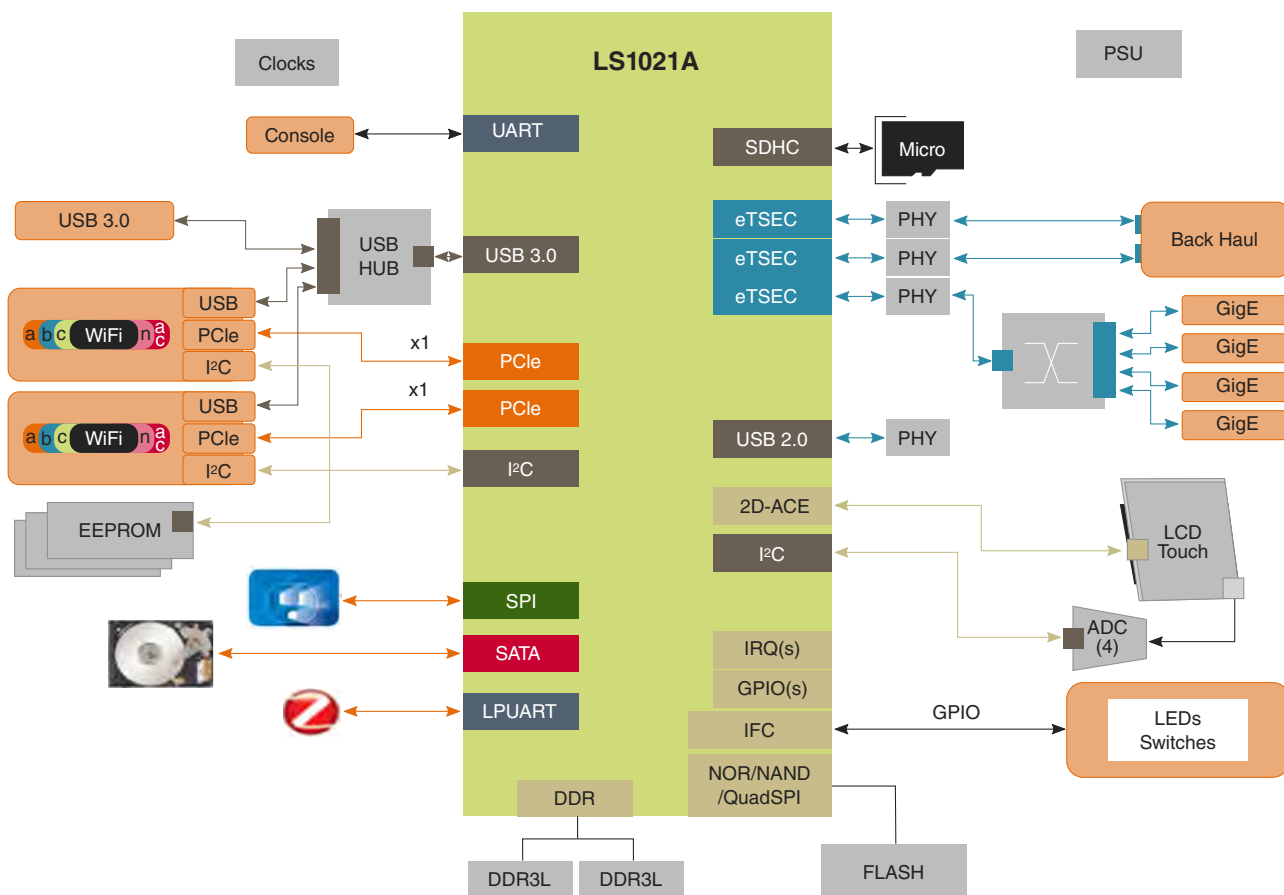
Clocks

LS1021A

PSU

Console

UART

SDHC

Micro

USB 3.0

USB HUB

USB 3.0

eTSEC

PHY

eTSEC

PHY

Back Haul

eTSEC

PHY

USB

a b c WiFi n ac

PCIe

x1

PCIe

GigE

GigE

GigE

GigE

I²C

x1

USB

PCIe

a b c WiFi n ac

PCIe

USB 2.0

PHY

I²C

I²C

EEPROM

2D-ACE

LCD Touch

I²C

SPI

ADC (4)

SATA

IRQ(s)

GPIO(s)

LPUART

GPIO

IFC

LEDs Switches

NOR/NAND /QuadSPI

DDR

DDR3L

DDR3L

FLASH